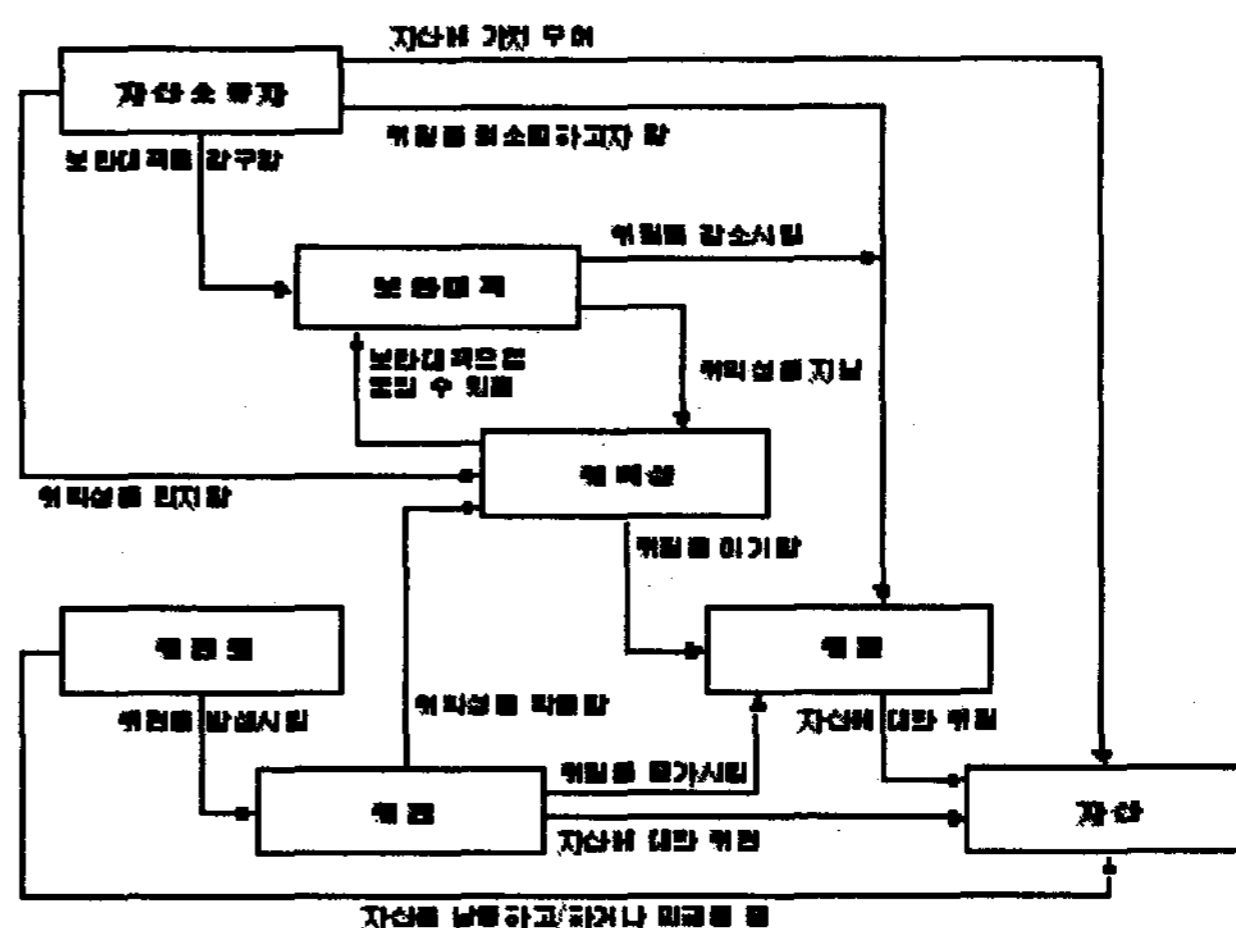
자산에 가치 부여

자산 소유자

위험을 최소화하고자 함

보안대책을 강구함

위험을 감소시킴

보안대책

보안대책은 없 앨 수 있음

취약성을 지님

취약성을 인지함

취약성

위험을 야기함

위협원

위험

위험을 발생시킴

취약성을 악용함

자산에 대한 위험

위험을 증가시킴

위협

자산

자산에 대한 위협

자산을 남용하고/하거나 파괴를 함